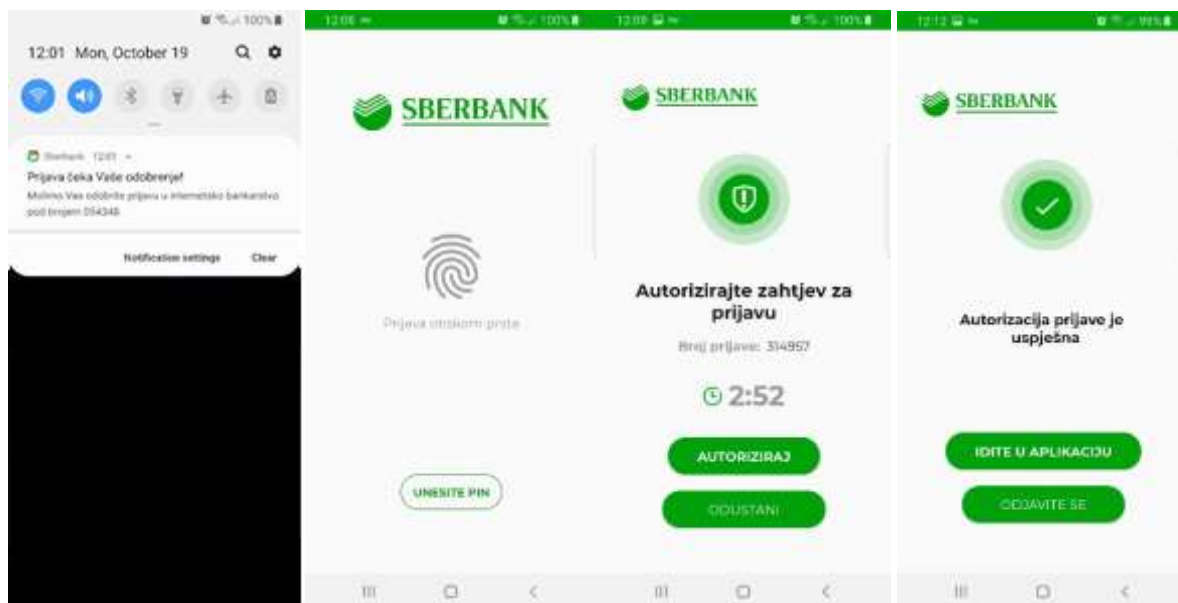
100%

12:01 Mon, October 19

Sberbank 12:01

Prijava čeka Vaše odobrenje!

Molimo Vas odobrite prijavu u internetsko bankarstvo pod brojem 054348

Notification settings

Clear

12:08

100%

SBERBANK

Prijava otiskom prsta

UNESITE PIN

12:09

100%

SBERBANK

Autorizirajte zahtjev za prijavu

Broj prijave: 314957

2:52

AUTORIZIRAJ

ODUSTANI

12:12

99%

SBERBANK

Autorizacija prijave je uspješna

IDITE U APLIKACIJU

ODJAVITE SE